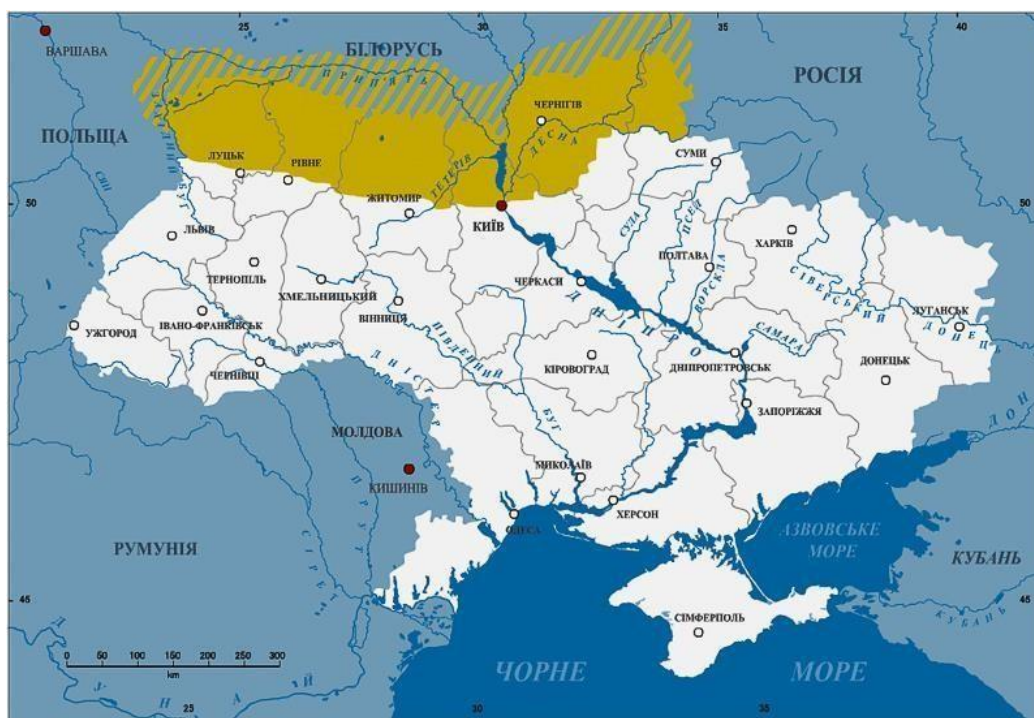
25
30
35
40
ВАРШАВА
БІЛОРУСЬ
РОСІЯ
ПРИП'ЯТЬ
ЧЕРНІГІВ
ПОЛЬЦА
ДЕСНА
ЛУЦЬК
РІВНЕ
ТЕТЕРІВ
СУМИ
50
ЖИТОМИР
КИЇВ
50
ЛЬВІВ
СУЛА
ПСЕЛ
ХАРКІВ
ПОЛТАВА
ТЕРНОПІЛЬ
ХМЕЛЬНИЦЬКИЙ
ЧЕРКАСИ
ВОРСКЛА
СІВЕРСЬКИЙ ДОНЕЦЬ
ЛУГАНСЬК
ДНІПРО
ВІННИЦЯ
УЖГОРОД
ІВАНО-ФРАНКІВСЬК
ПІВДЕННИЙ БУГ
САМАРА
ДНІСТЕР
ДНІПРОПЕТРОВСЬК
ДОНЕЦЬК
КІРОВОГРАД
ЧЕРНІВЦІ
ЗАПОРІЖЖЯ
МОЛДОВА
ДОН
МИКОЛАЇВ
КИШИНІВ
ХЕРСОН
ПРУТ
ОДЕСА
АЗОВСЬКЕ МОРЕ
РУМУНІЯ
КУБАНЬ
45
45
СІМФЕРОПОЛЬ
0 50 100 150 200 250 300
km
ЧОРНЕ
МОРЕ
25
30
35